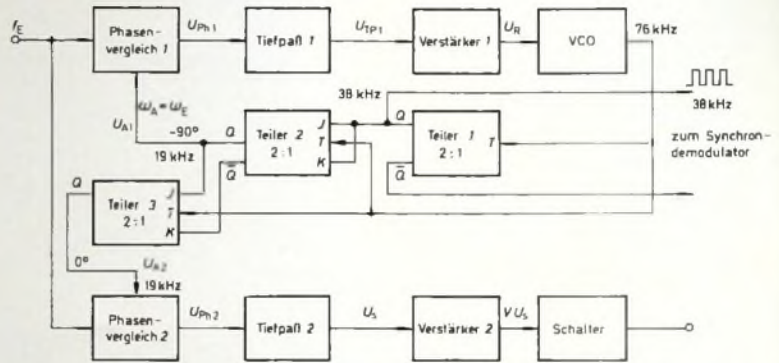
$f_E$

Phasen-vergleich 1

$U_{Ph1}$

Tiefpaß 1

$U_{TP1}$

Verstärker 1

$U_R$

VCO

76 kHz

38 kHz

38 kHz

$\omega_A = \omega_E$

$U_{A1}$

$-90°$

19 kHz

Q

Teiler 2 2 : 1

J

T

K

$\overline{Q}$

Q

Teiler 1 2 : 1

T

$\overline{Q}$

zum Synchron-demodulator

Q

Teiler 3 2 : 1

J

T

K

0°

$U_{A2}$

19 kHz

Phasen-vergleich 2

$U_{Ph2}$

Tiefpaß 2

$U_S$

Verstärker 2

$V\,U_S$

Schalter